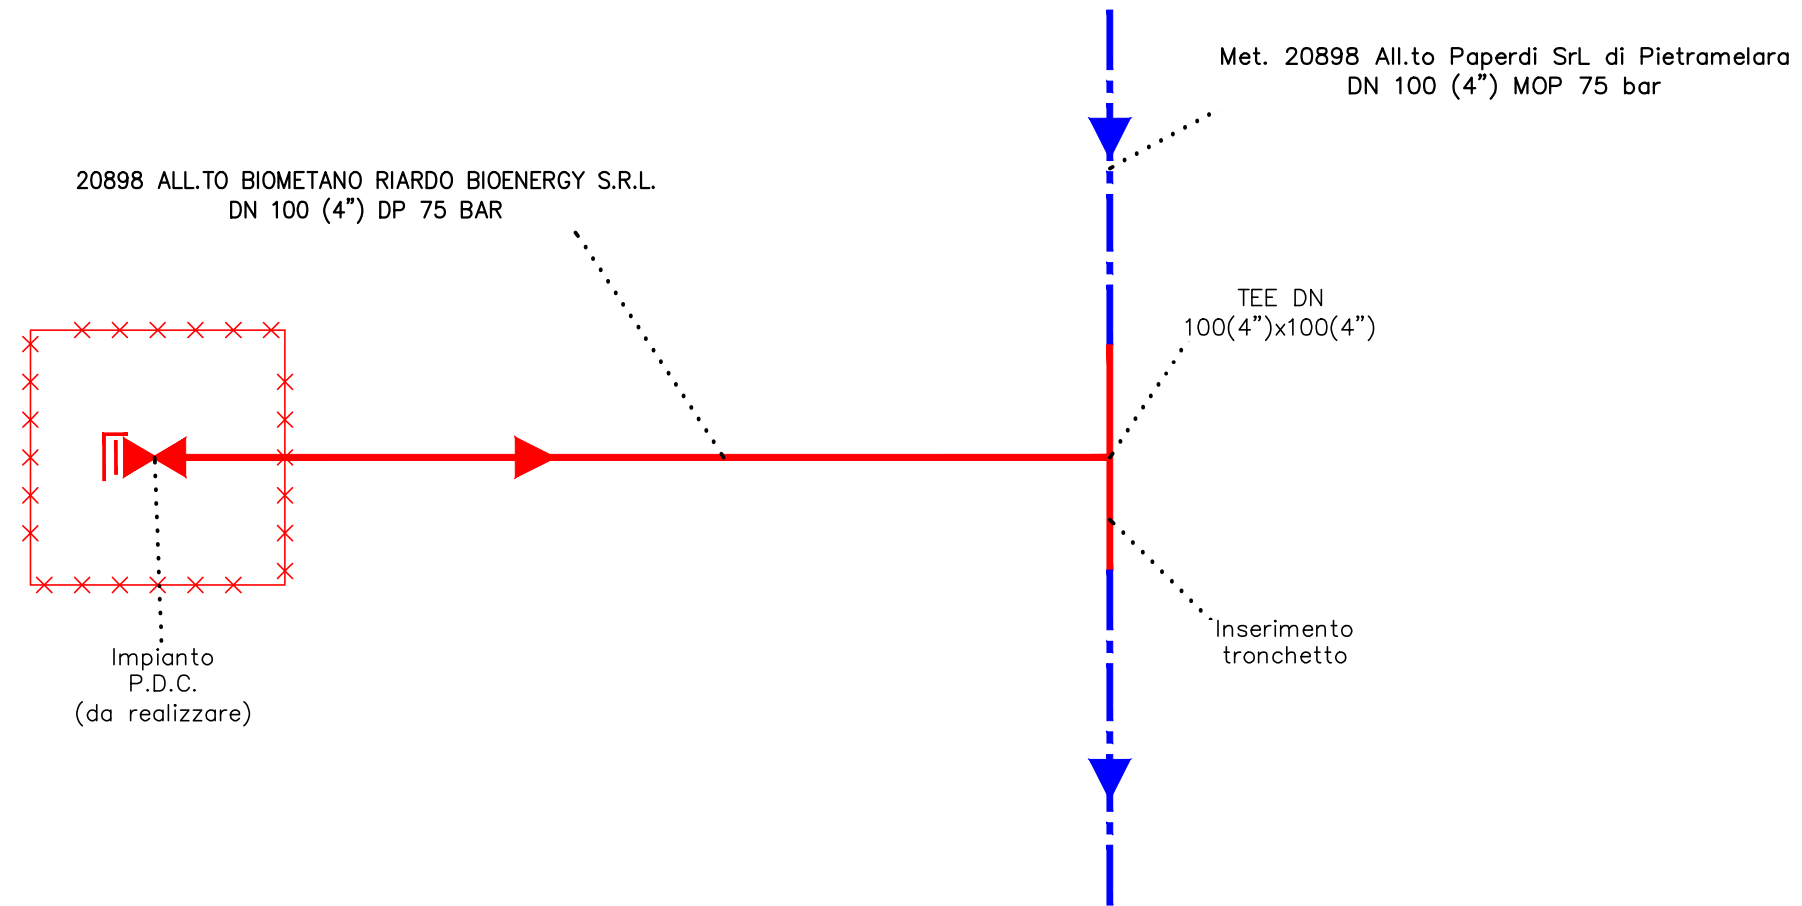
Met. 20898 All.to Paperdi SrL di Pietramelara
DN 100 (4") MOP 75 bar

20898 ALL.TO BIOMETANO RIARDO BIOENERGY S.R.L.
DN 100 (4") DP 75 BAR

TEE DN
100(4")x100(4")

Impianto
P.D.C.
(da realizzare)

Inserimento
tronchetto